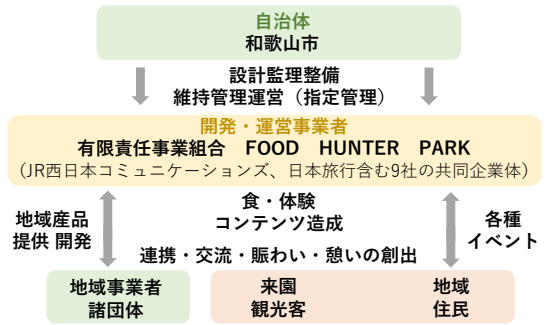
自治体
和歌山市

設計監理整備
維持管理運営（指定管理）

開発・運営事業者
有限責任事業組合　FOOD　HUNTER　PARK
（JR西日本コミュニケーションズ、日本旅行含む9社の共同企業体）

食・体験
コンテンツ造成

地域産品
提供 開発

各種
イベント

連携・交流・賑わい・憩いの創出

地域事業者
諸団体

来園
観光客

地域
住民